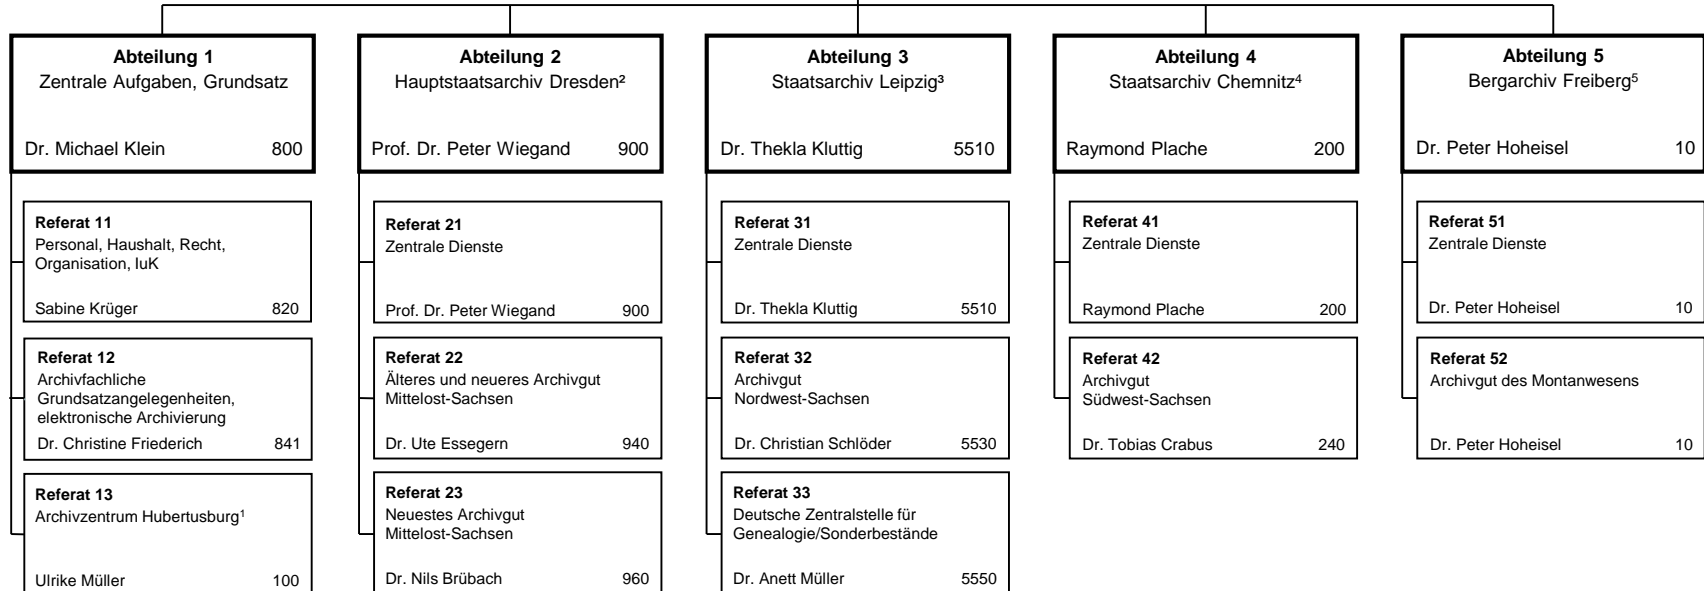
**Abteilung 1**
Zentrale Aufgaben, Grundsatz
Dr. Michael Klein 800

**Referat 11**
Personal, Haushalt, Recht, Organisation, IuK
Sabine Krüger 820

**Referat 12**
Archivfachliche Grundsatzangelegenheiten, elektronische Archivierung
Dr. Christine Friederich 841

**Referat 13**
Archivzentrum Hubertusburg¹
Ulrike Müller 100

**Abteilung 2**
Hauptstaatsarchiv Dresden²
Prof. Dr. Peter Wiegand 900

**Referat 21**
Zentrale Dienste
Prof. Dr. Peter Wiegand 900

**Referat 22**
Älteres und neueres Archivgut Mittelost-Sachsen
Dr. Ute Essegern 940

**Referat 23**
Neuestes Archivgut Mittelost-Sachsen
Dr. Nils Brübach 960

**Abteilung 3**
Staatsarchiv Leipzig³
Dr. Thekla Kluttig 5510

**Referat 31**
Zentrale Dienste
Dr. Thekla Kluttig 5510

**Referat 32**
Archivgut Nordwest-Sachsen
Dr. Christian Schlöder 5530

**Referat 33**
Deutsche Zentralstelle für Genealogie/Sonderbestände
Dr. Anett Müller 5550

**Abteilung 4**
Staatsarchiv Chemnitz⁴
Raymond Plache 200

**Referat 41**
Zentrale Dienste
Raymond Plache 200

**Referat 42**
Archivgut Südwest-Sachsen
Dr. Tobias Crabus 240

**Abteilung 5**
Bergarchiv Freiberg⁵
Dr. Peter Hoheisel 10

**Referat 51**
Zentrale Dienste
Dr. Peter Hoheisel 10

**Referat 52**
Archivgut des Montanwesens
Dr. Peter Hoheisel 10